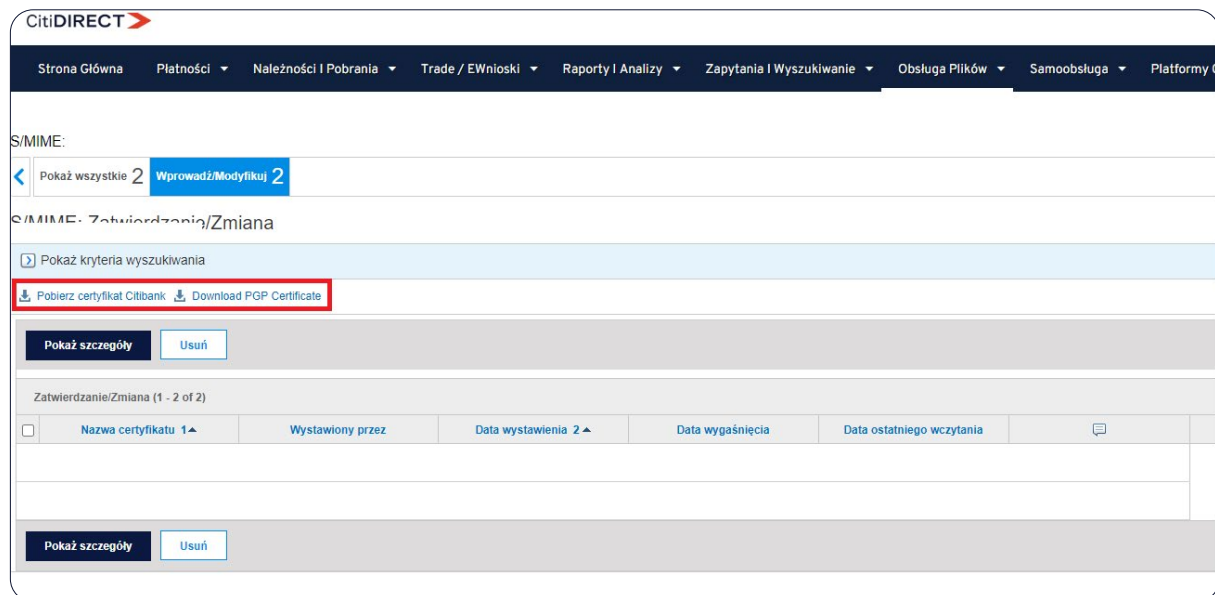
CitiDIRECT

Strona Główna | Płatności ▾ | Należności I Pobrania ▾ | Trade / EWnioski ▾ | Raporty I Analizy ▾ | Zapytania I Wyszukiwanie ▾ | Obsługa Plików ▾ | Samoobsługa ▾ | Platformy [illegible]

S/MIME:

Pokaż wszystkie 2 Wprowadź/Modyfikuj 2

S/MIME: Zatwierdzanie/Zmiana

Pokaż kryteria wyszukiwania

Pobierz certyfikat Citibank Download PGP Certificate

Pokaż szczegóły Usuń

Zatwierdzanie/Zmiana (1 - 2 of 2)

| | Nazwa certyfikatu 1▲ | Wystawiony przez | Data wystawienia 2▲ | Data wygaśnięcia | Data ostatniego wczytania | |
|---|---|---|---|---|---|---|
| | | | | | | |
| | | | | | | |

Pokaż szczegóły Usuń